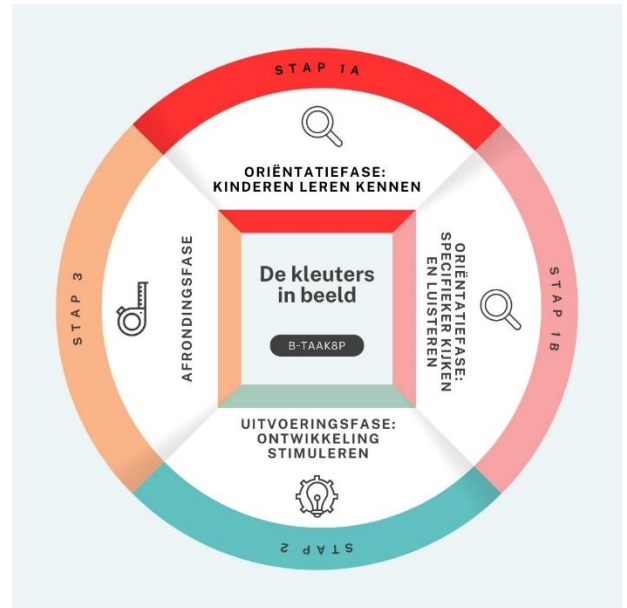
STAP 1A

ORIËNTATIEFASE: KINDEREN LEREN KENNEN

STAP 1B

ORIËNTATIEFASE: SPECIFIEKER KIJKEN EN LUISTEREN

STAP 2

UITVOERINGSFASE: ONTWIKKELING STIMULEREN

STAP 3

AFRONDINGSFASE

De kleuters in beeld

B-TAAK8P